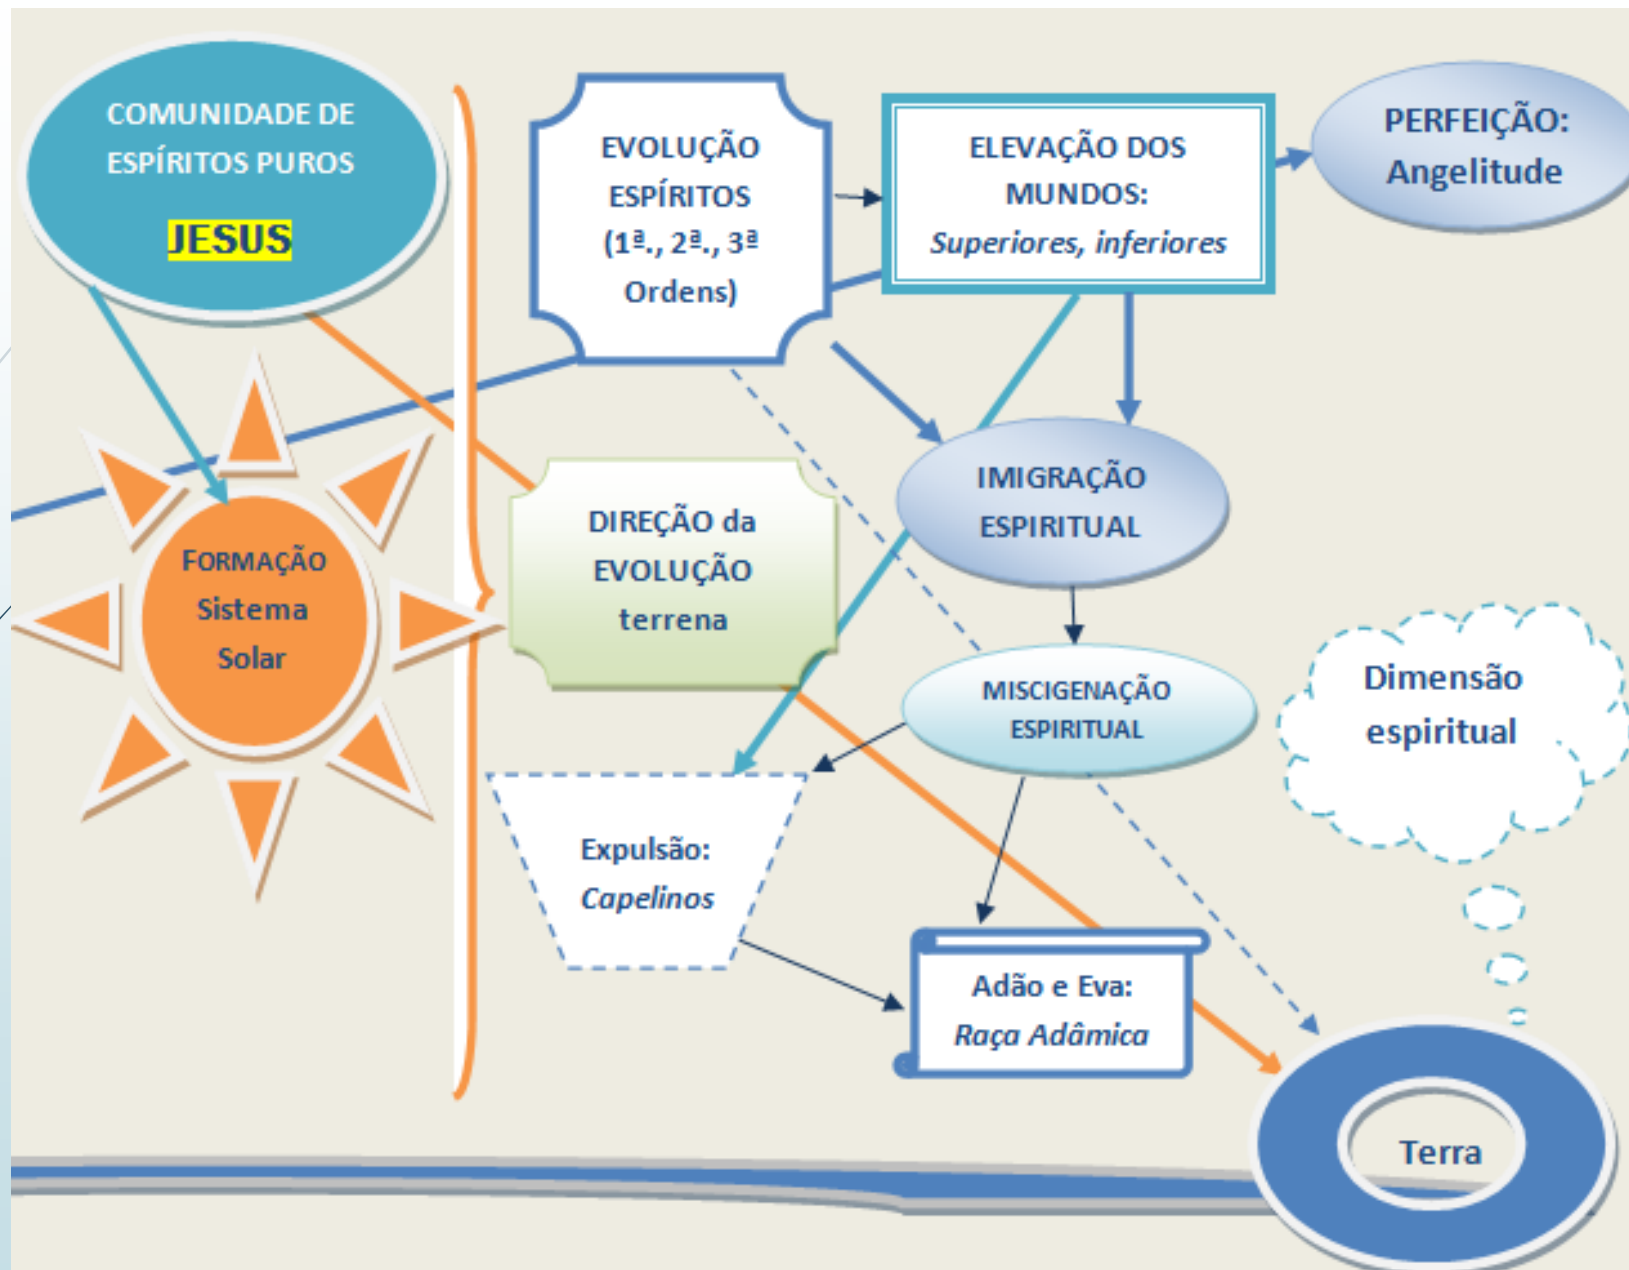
COMUNIDADE DE ESPÍRITOS PUROS

JESUS

EVOLUÇÃO ESPÍRITOS (1ª., 2ª., 3ª Ordens)

ELEVAÇÃO DOS MUNDOS: *Superiores, inferiores*

PERFEIÇÃO: Angelitude

FORMAÇÃO Sistema Solar

DIREÇÃO da EVOLUÇÃO terrena

IMIGRAÇÃO ESPIRITUAL

MISCIGENAÇÃO ESPIRITUAL

Dimensão espiritual

Expulsão: *Capelinos*

Adão e Eva: *Raça Adâmica*

Terra